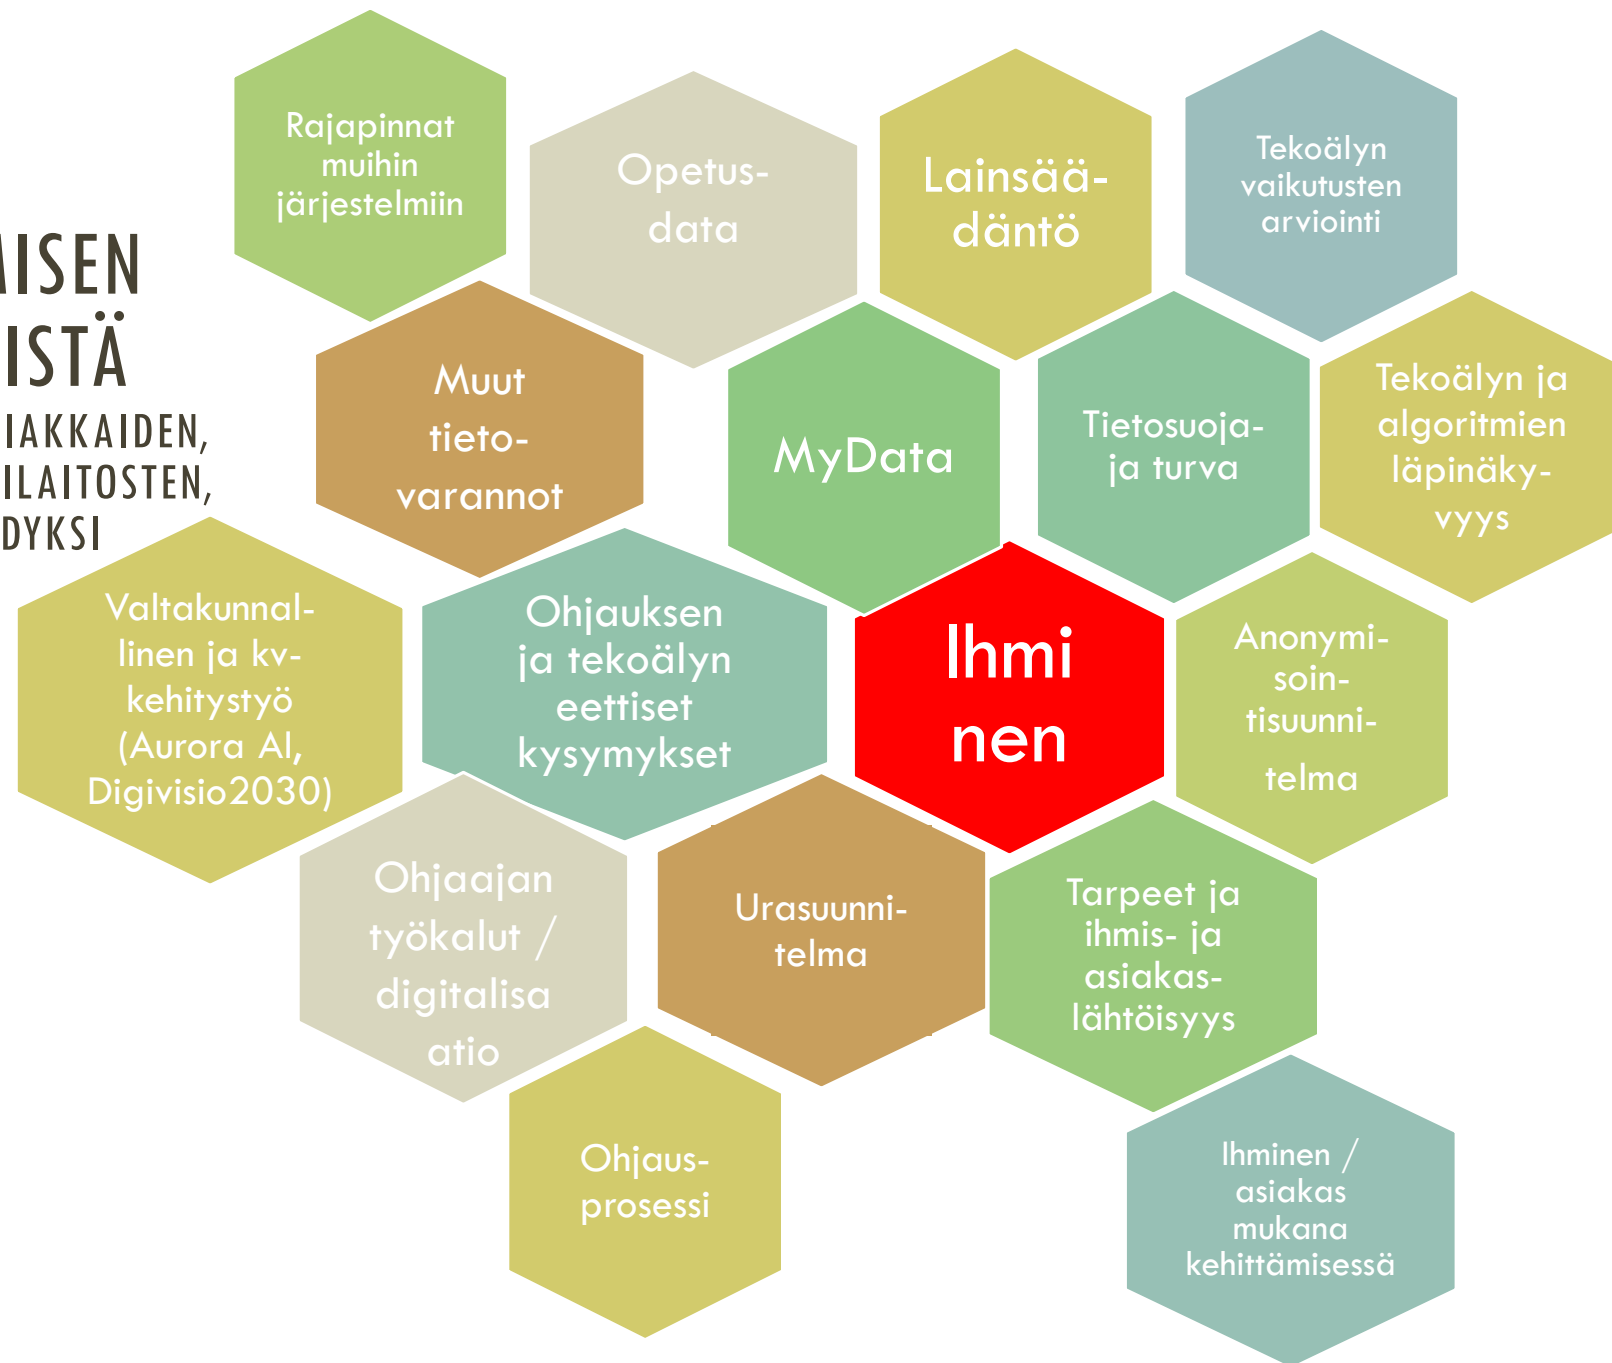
MISEN
ISTÄ
IAKKAIDEN,
ILAITOSTEN,
DYKSI

Rajapinnat muihin järjestelmiin

Opetus-data

Lainsää-däntö

Tekoälyn vaikutusten arviointi

Muut tieto-varannot

MyData

Tietosuoja- ja turva

Tekoälyn ja algoritmien läpinäky-vyys

Valtakunnal-linen ja kv-kehitystyö (Aurora AI, Digivisio2030)

Ohjauksen ja tekoälyn eettiset kysymykset

Ihmi nen

Anonymi-soin-tisuunni-telma

Ohjaajan työkalut / digitalisa atio

Urasuunni-telma

Tarpeet ja ihmis- ja asiakas-lähtöisyys

Ohjaus-prosessi

Ihminen / asiakas mukana kehittämisessä